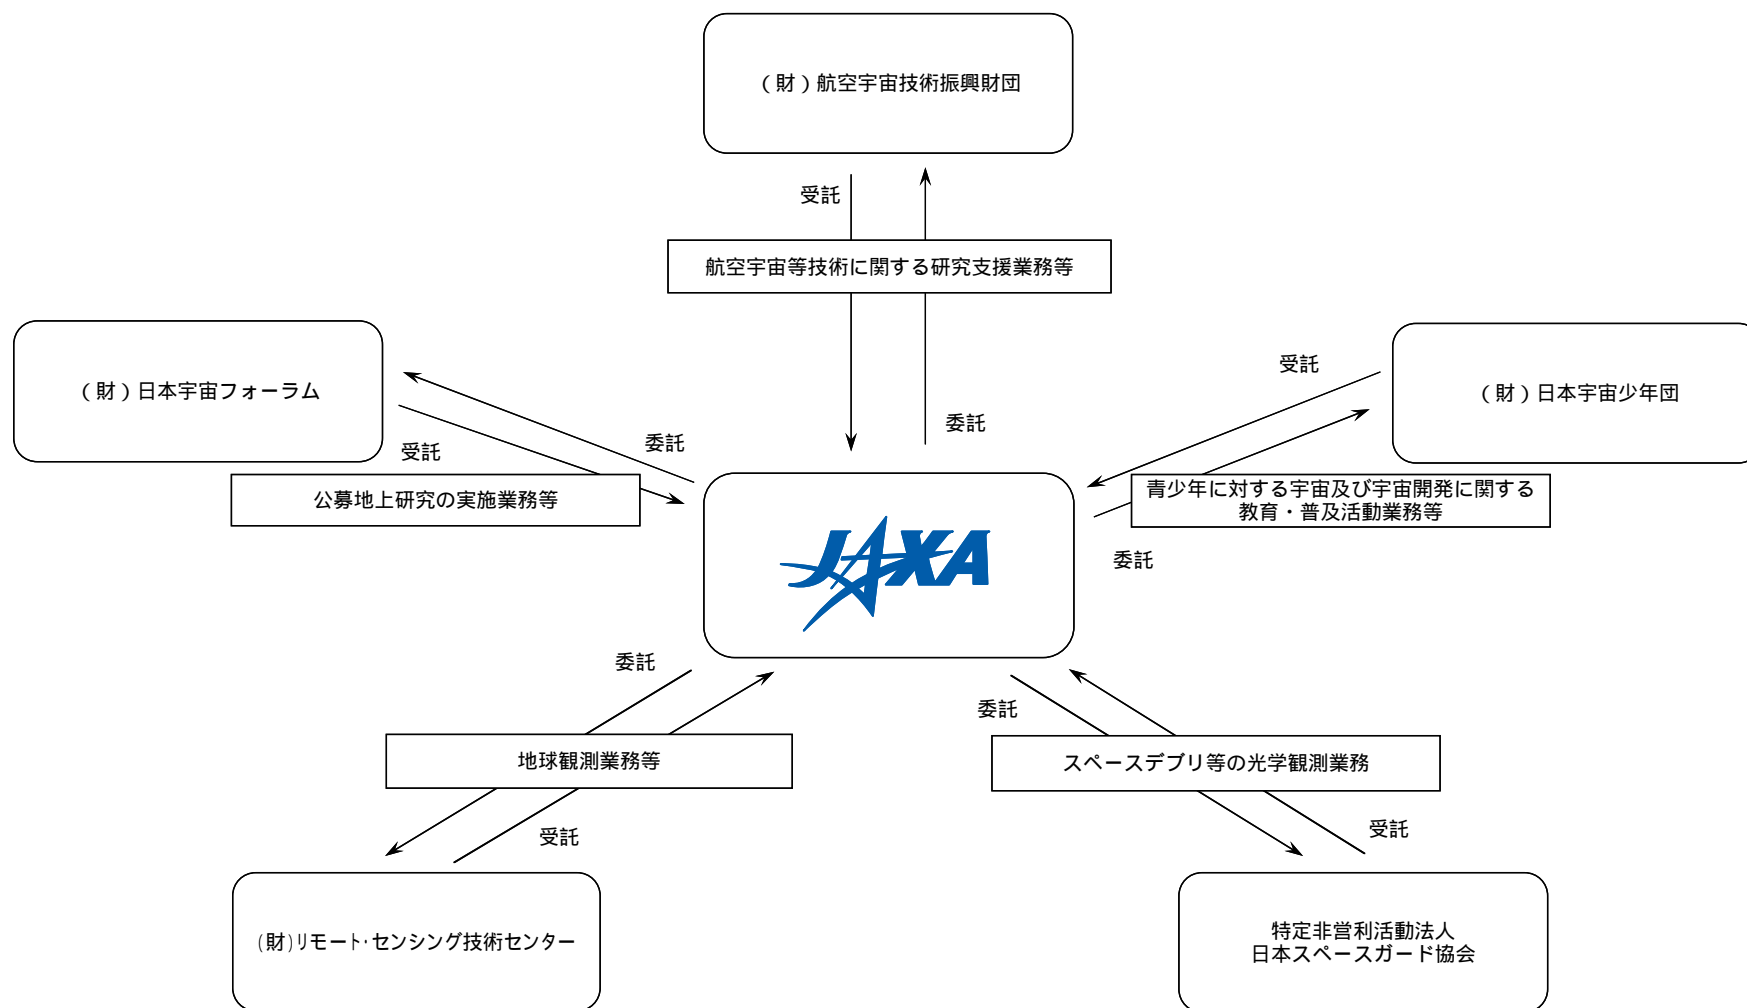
（財）航空宇宙技術振興財団

受託

航空宇宙等技術に関する研究支援業務等

委託

（財）日本宇宙フォーラム

受託

委託

公募地上研究の実施業務等

受託

（財）日本宇宙少年団

青少年に対する宇宙及び宇宙開発に関する教育・普及活動業務等

委託

JAXA

委託

地球観測業務等

受託

（財）リモート・センシング技術センター

委託

スペースデブリ等の光学観測業務

受託

特定非営利活動法人
日本スペースガード協会